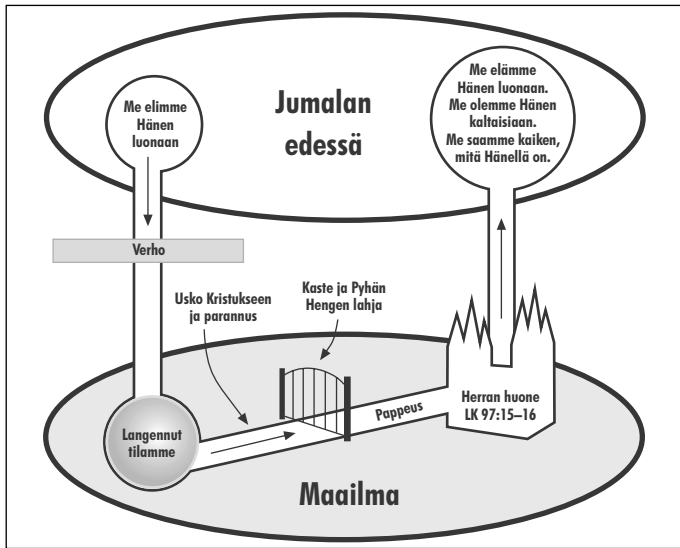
Me elimme Hänen luonaan

Jumalan edessä

Me elämme Hänen luonaan. Me olemme Hänen kaltaisiaan. Me saamme kaiken, mitä Hänellä on.

Verho

Usko Kristukseen ja parannus

Kaste ja Pyhän Hengen lahja

Pappeus

Herran huone LK 97:15–16

Langennut tilamme

Maailma